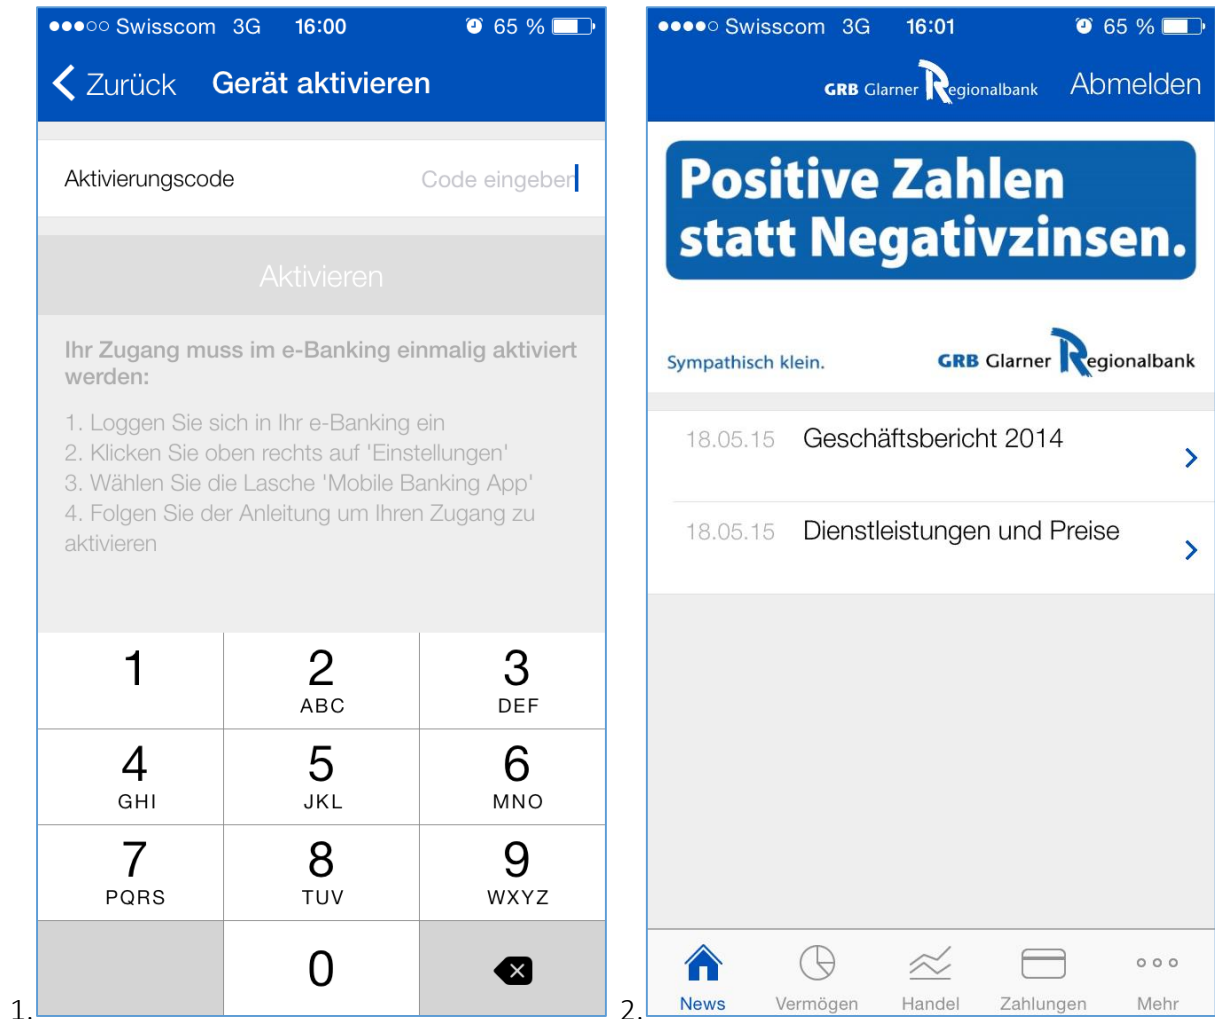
1.

●●●○○ Swisscom 3G 16:00 65 %

Zurück Gerät aktivieren

Aktivierungscode Code eingeben

Aktivieren

Ihr Zugang muss im e-Banking einmalig aktiviert werden:

1. Loggen Sie sich in Ihr e-Banking ein
2. Klicken Sie oben rechts auf 'Einstellungen'
3. Wählen Sie die Lasche 'Mobile Banking App'
4. Folgen Sie der Anleitung um Ihren Zugang zu aktivieren

| 1 | 2 ABC | 3 DEF |
|---|---|---|
| 4 GHI | 5 JKL | 6 MNO |
| 7 PQRS | 8 TUV | 9 WXYZ |
| | 0 | |

2.

●●●●○ Swisscom 3G 16:01 65 %

GRB Glarner Regionalbank Abmelden

Positive Zahlen statt Negativzinsen.

Sympathisch klein. GRB Glarner Regionalbank

18.05.15 Geschäftsbericht 2014

18.05.15 Dienstleistungen und Preise

News Vermögen Handel Zahlungen Mehr